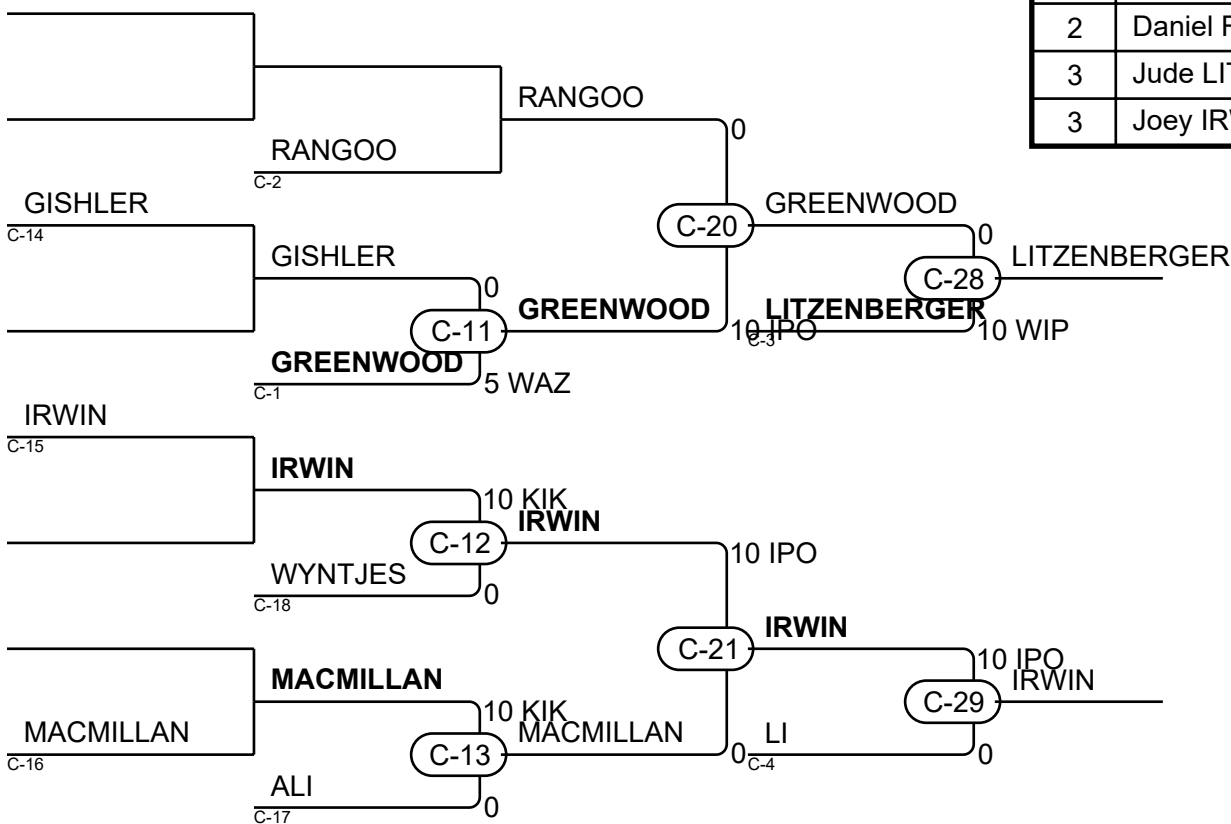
| 2 | Daniel F |
|---|---|
| 3 | Jude LIT |
| 3 | Joey IRV |

RANGOO
0
RANGOO
C-2
GISHLER
C-14
C-20
GREENWOOD
0
LITZENBERGER
C-28
GISHLER
0
C-11
GREENWOOD
10 IPO
C-3
LITZENBERGER
10 WIP
GREENWOOD
C-1
5 WAZ
IRWIN
C-15
IRWIN
10 KIK
IRWIN
C-12
10 IPO
WYNTJES
C-18
0
C-21
IRWIN
10 IPO
IRWIN
MACMILLAN
C-29
10 KIK
MACMILLAN
MACMILLAN
C-16
C-13
0
LI
C-4
0
ALI
C-17
0